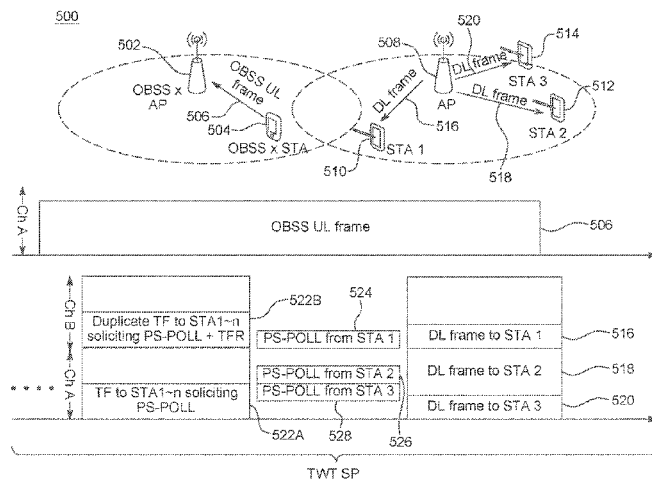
500

502

OBSS x AP

OBSS UL frame

506

504

OBSS x STA

508

AP

DL frame

520

DL frame

514

STA 3

DL frame

512

STA 2

516

STA 1

510

518

Ch A

OBSS UL frame

506

Ch B

Ch A

522B

524

Duplicate TF to STA1~n soliciting PS-POLL + TFR

PS-POLL from STA 1

DL frame to STA 1

516

PS-POLL from STA 2

DL frame to STA 2

518

TF to STA1~n soliciting PS-POLL

PS-POLL from STA 3

DL frame to STA 3

520

522A

528

526

TWT SP